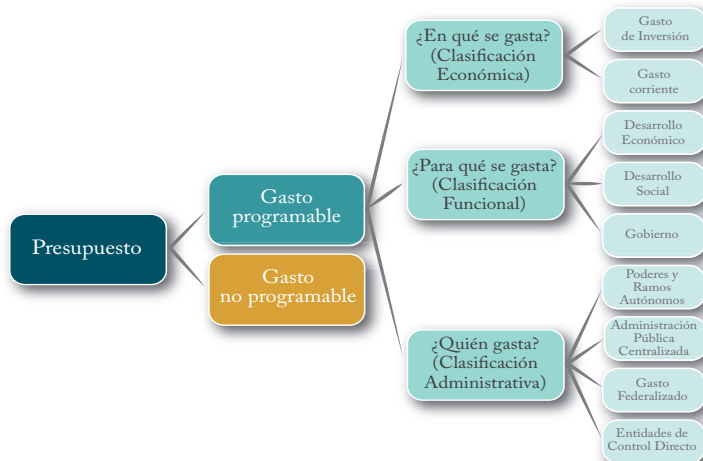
Presupuesto

Gasto programable

Gasto no programable

¿En qué se gasta? (Clasificación Económica)

Gasto de Inversión

Gasto corriente

¿Para qué se gasta? (Clasificación Funcional)

Desarrollo Económico

Desarrollo Social

Gobierno

¿Quién gasta? (Clasificación Administrativa)

Poderes y Ramos Autónomos

Administración Pública Centralizada

Gasto Federalizado

Entidades de Control Directo